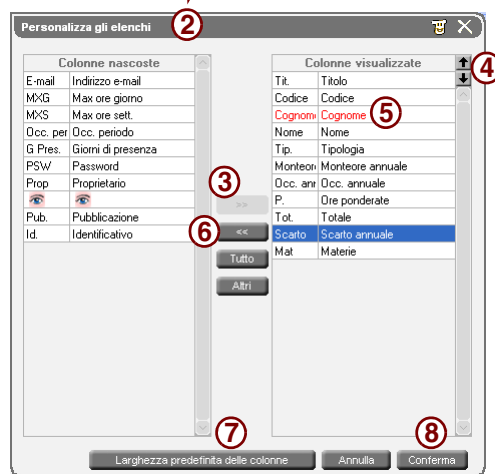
Personalizza gli elenchi 2

Colonne nascoste

| | |
|---|---|
| E-mail | Indirizzo e-mail |
| MXG | Max ore giorno |
| MXS | Max ore sett. |
| Occ. per | Occ. periodo |
| G Pres. | Giorni di presenza |
| PSW | Password |
| Prop | Proprietario |
| | |
| Pub. | Pubblicazione |
| Id. | Identificativo |

3
>>
6
<<
Tutto
Altri

Colonne visualizzate 4

| | |
|---|---|
| Tit. | Titolo |
| Codice | Codice |
| Cognome | Cognome 5 |
| Nome | Nome |
| Tip. | Tipologia |
| Monteor | Monteore annuale |
| Occ. ann | Occ. annuale |
| P. | Ore ponderate |
| Tot. | Totale |
| Scarto | Scarto annuale |
| Mat | Materie |

7
Larghezza predefinita delle colonne
Annulla
8
Conferma